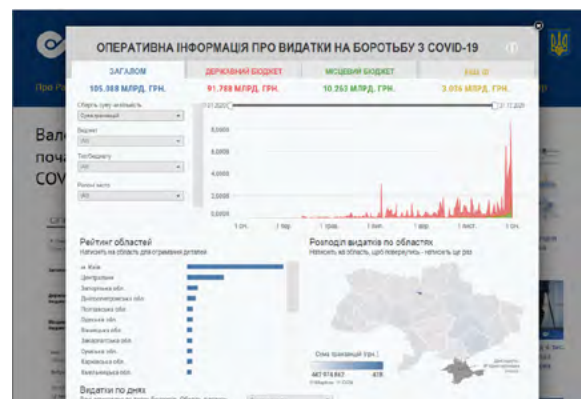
ОПЕРАТИВНА ІНФОРМАЦІЯ ПРО ВИДАТКИ НА БОРОТЬБУ З COVID-19

ЗАГАЛОМ | ДЕРЖАВНИЙ БЮДЖЕТ | МІСЦЕВИЙ БЮДЖЕТ | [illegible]

105.988 МЛРД. ГРН. | 91.769 МЛРД. ГРН. | 10.253 МЛРД. ГРН. | 3.076 МЛРД. ГРН.

Оберіть суму видатків
Сумарований
Бюджет
(All)
Тип бюджету
(All)
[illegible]
(All)

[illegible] | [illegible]

8,000M
6,000M
4,000M
2,000M
0,000M

1 січ. | 1 бер. | 1 трав. | 1 лип. | 1 вер. | 1 лист. | 1 січ.

Рейтинг областей
Натисніть на область для отримання деталей

м. Київ
Дніпровська
Запорізька обл.
Дніпропетровська обл.
Полтавська обл.
Одеська обл.
Вінницька обл.
Закарпатська обл.
Одеська обл.
Харківська обл.
Хмельницька обл.

Розподіл видатків по областях
Натисніть на область, щоб повернутись - натисніть ще раз

Сума транзакцій (грн.)
467 974 862 | 478

Видатки по днях

Вал
поча
COV

Про Р